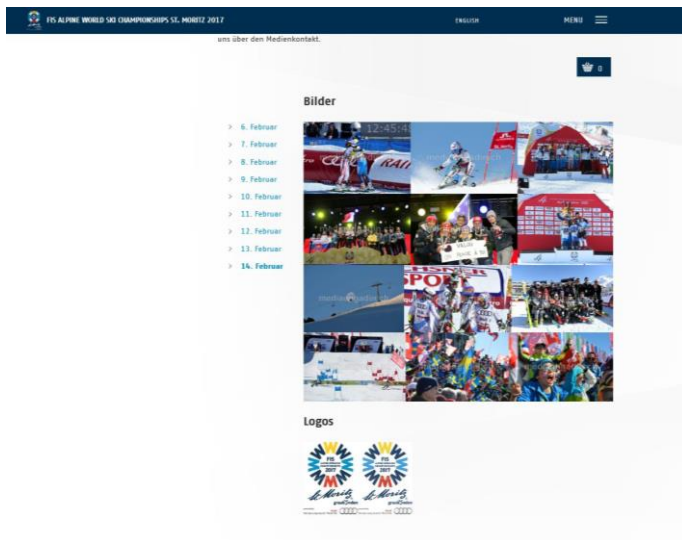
FIS ALPINE WORLD SKI CHAMPIONSHIPS ST. MORITZ 2017

ENGLISH

MENU

uns über den Medienkontakt.

0

Bilder

6. Februar
7. Februar
8. Februar
9. Februar
10. Februar
11. Februar
12. Februar
13. Februar
14. Februar

Logos